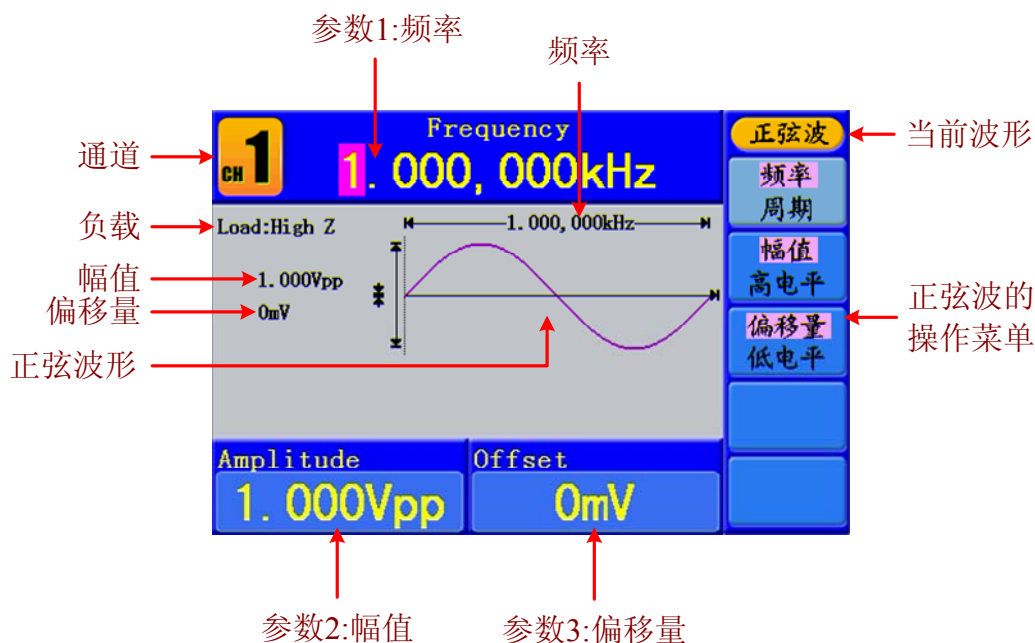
参数1:频率

频率

通道

CH 1

Frequency

1.000,000kHz

正弦波

当前波形

频率
周期

负载

Load:High Z

1.000,000kHz

幅值

1.000Vpp

幅值
高电平

偏移量

0mV

正弦波的
操作菜单

偏移量
低电平

正弦波形

Amplitude

1.000Vpp

Offset

0mV

参数2:幅值

参数3:偏移量